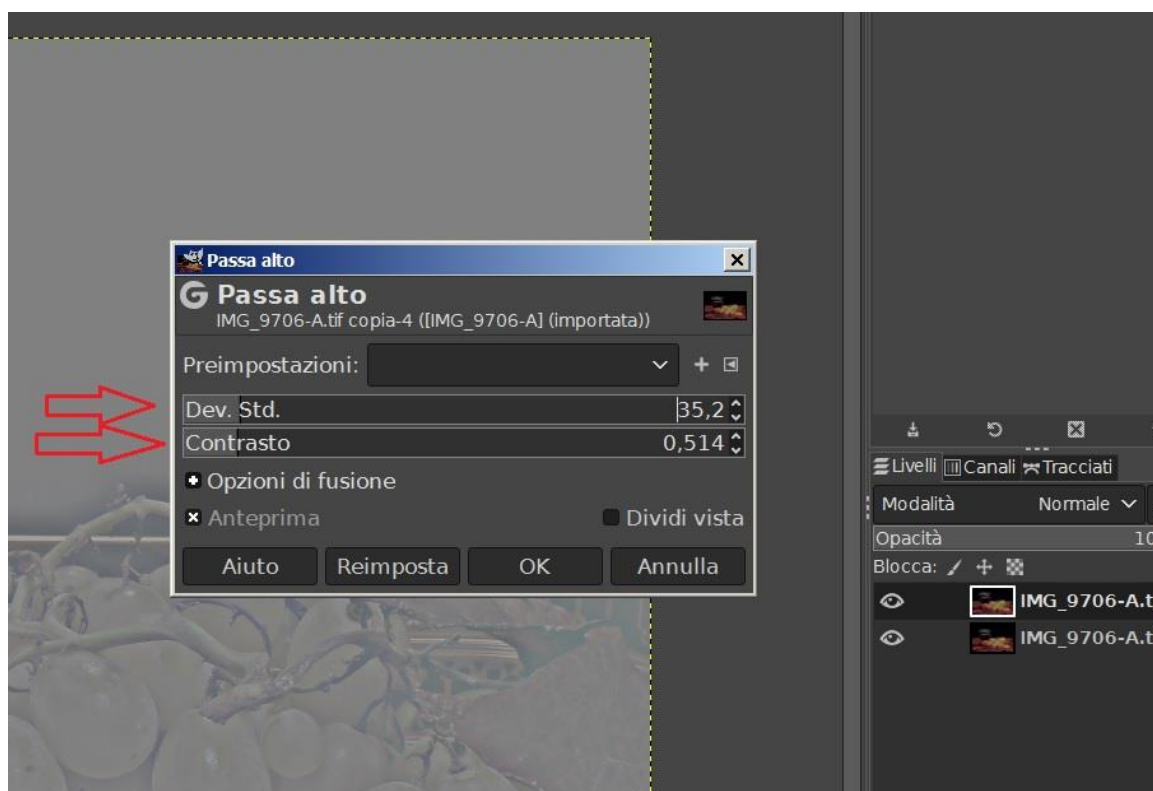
Passa alto

Passa alto
IMG_9706-A.tif copia-4 ([IMG_9706-A] (importata))

Preimpostazioni:

Dev. Std. 35,2

Contrasto 0,514

Opzioni di fusione

Anteprima

Dividi vista

Aiuto

Reimposta

OK

Annulla

Livelli Canali Tracciati

Modalità Normale

Opacità 10

Blocca:

IMG_9706-A.t

IMG_9706-A.t